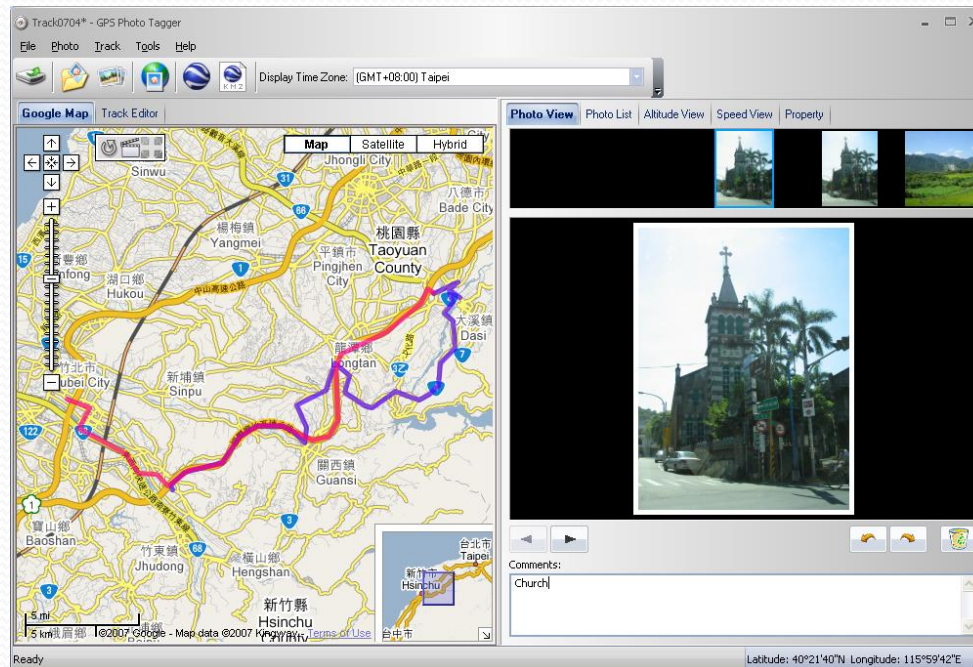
Track0704* - GPS Photo Tagger

File Photo Track Tools Help

Display Time Zone: (GMT+08:00) Taipei

Google Map | Track Editor

Map | Satellite | Hybrid

Jhongli City
Sinwu
八德市 Bade City
楊梅鎮 Yangmei
平鎮市 Pingjhen City
桃園縣 Taoyuan County
新豐鄉 Sinfong
湖口鄉 Hukou
大溪鎮 Dasi
龍潭鄉 Longtan
竹北市 Jhubei City
新埔鎮 Sinpu
關西鎮 Guansi
寶山鄉 Baoshan
竹東鎮 Jhudong
橫山鄉 Hengshan
新竹縣 Hsinchu County
台北市 Taipei
新竹市 Hsinchu
台中市
5 mi
5 km
©2007 Google - Map data ©2007 Kingway - Terms of Use

Photo View | Photo List | Altitude View | Speed View | Property

Comments:
Church

Ready
Latitude: 40°21'40"N Longitude: 115°59'42"E